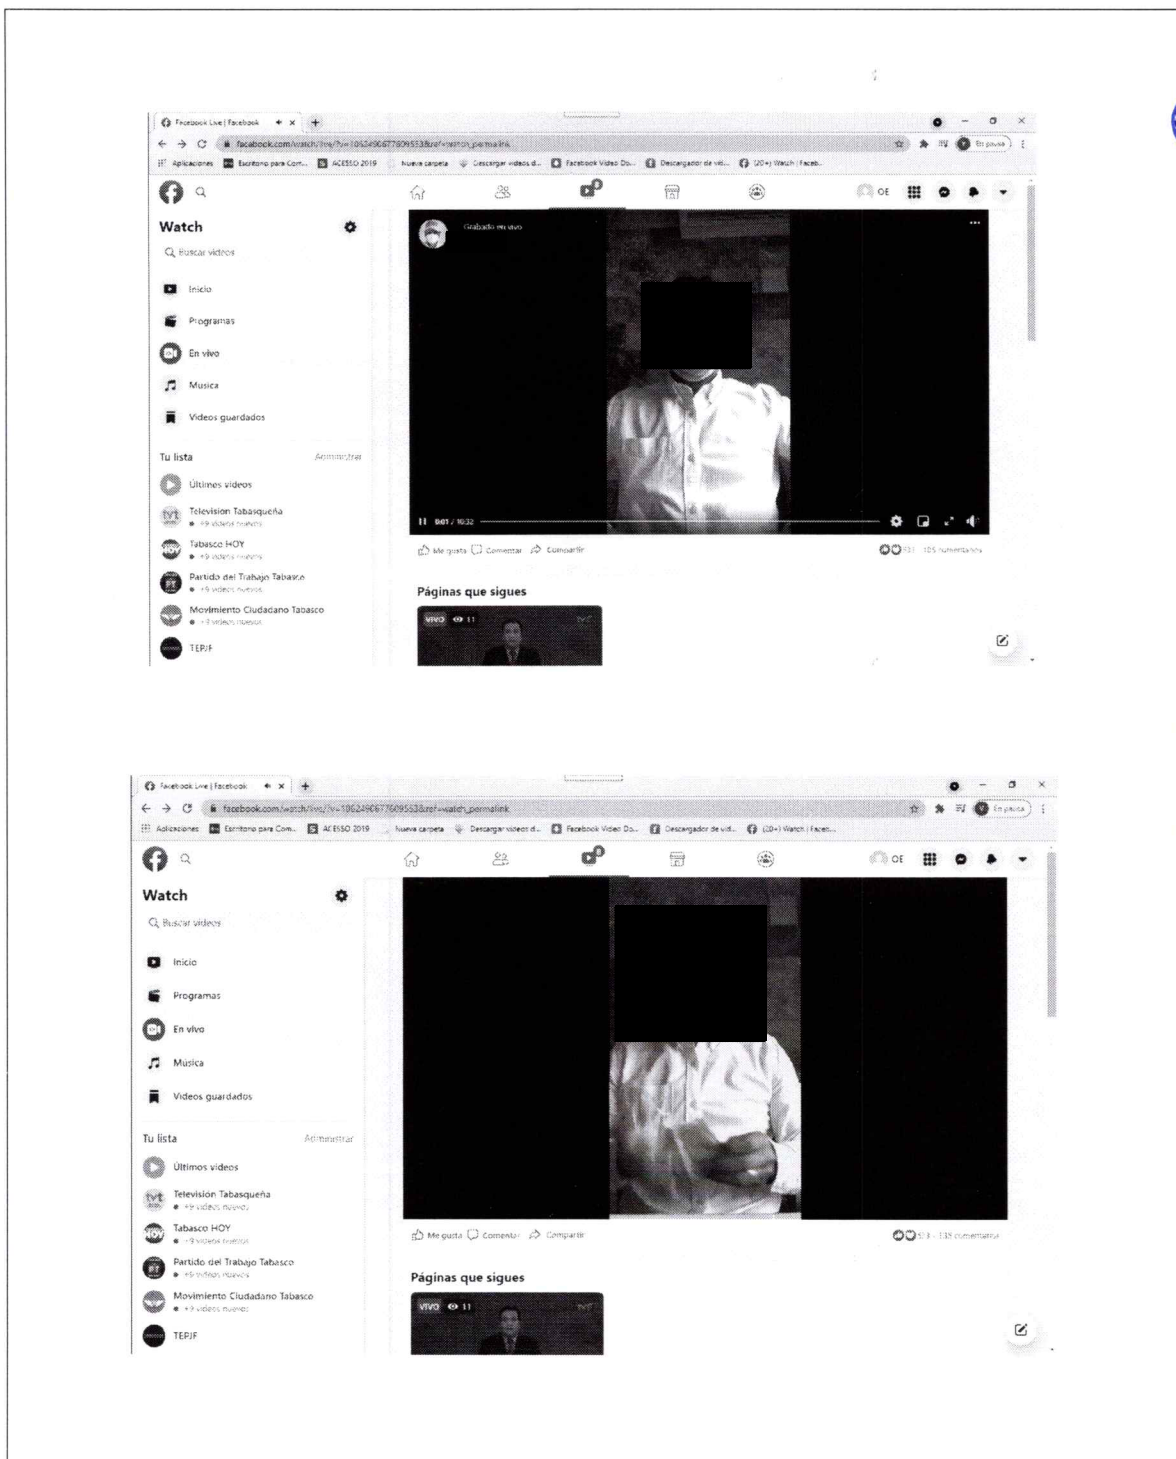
Facebook Live | Facebook
facebook.com/watch/live/?v=1062490677609553&ref=watch_permalink
Aplicaciones Escritorio para Com... ACESSO 2019 Nueva carpeta Descargar videos d... Facebook Video Do... Descargador de víd... (20+) Watch | Faceb...
En pausa
OE

Watch
Buscar videos
Inicio
Programas
En vivo
Música
Videos guardados
Tu lista Administrar
Últimos videos
Televisión Tabasqueña
+9 videos nuevos
Tabasco HOY
+9 videos nuevos
Partido del Trabajo Tabasco
+9 videos nuevos
Movimiento Ciudadano Tabasco
+9 videos nuevos
TEPJF

Grabado en vivo
0:01 / 10:32
Me gusta Comentar Compartir
531 · 105 comentarios
Páginas que sigues
VIVO 11

Facebook Live | Facebook
facebook.com/watch/live/?v=1062490677609553&ref=watch_permalink
Aplicaciones Escritorio para Com... ACESSO 2019 Nueva carpeta Descargar videos d... Facebook Video Do... Descargador de víd... (20+) Watch | Faceb...
En pausa
OE

Watch
Buscar videos
Inicio
Programas
En vivo
Música
Videos guardados
Tu lista Administrar
Últimos videos
Televisión Tabasqueña
+9 videos nuevos
Tabasco HOY
+9 videos nuevos
Partido del Trabajo Tabasco
+9 videos nuevos
Movimiento Ciudadano Tabasco
+9 videos nuevos
TEPJF

Me gusta Comentar Compartir
533 · 135 comentarios
Páginas que sigues
VIVO 11